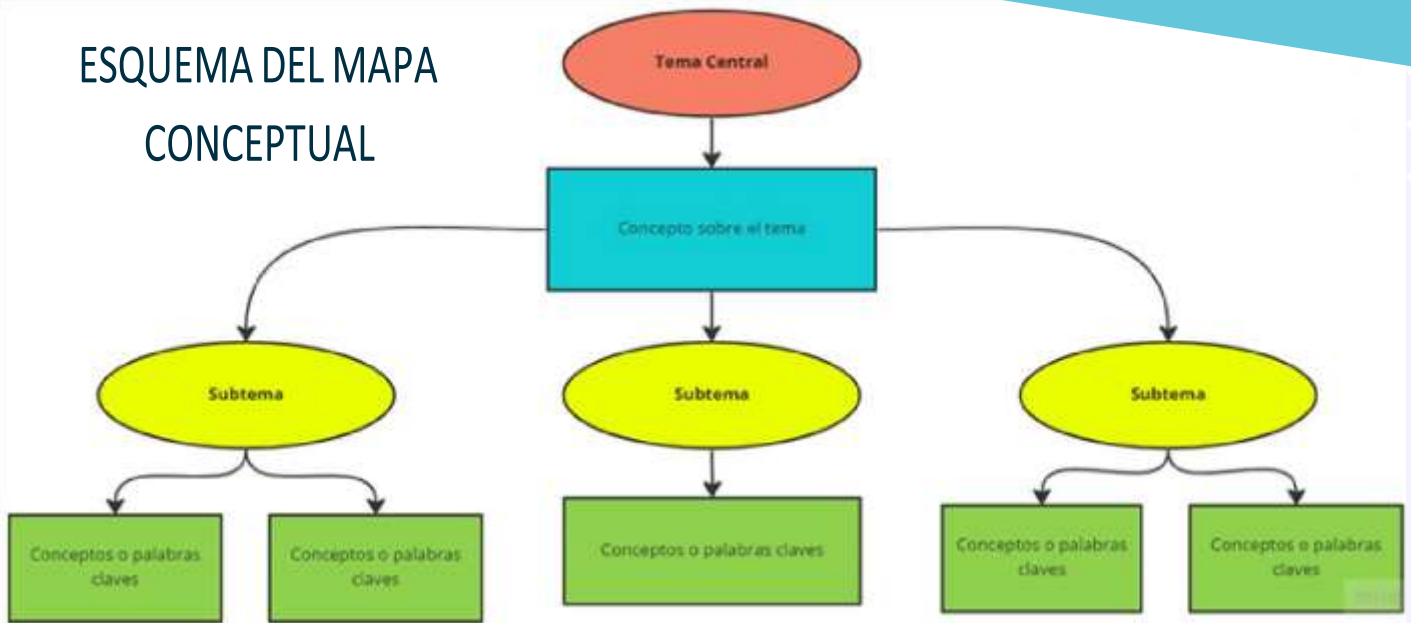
ESQUEMA DEL MAPA CONCEPTUAL

Tema Central

Concepto sobre el tema

Subtema

Subtema

Subtema

Conceptos o palabras claves

Conceptos o palabras claves

Conceptos o palabras claves

Conceptos o palabras claves

Conceptos o palabras claves